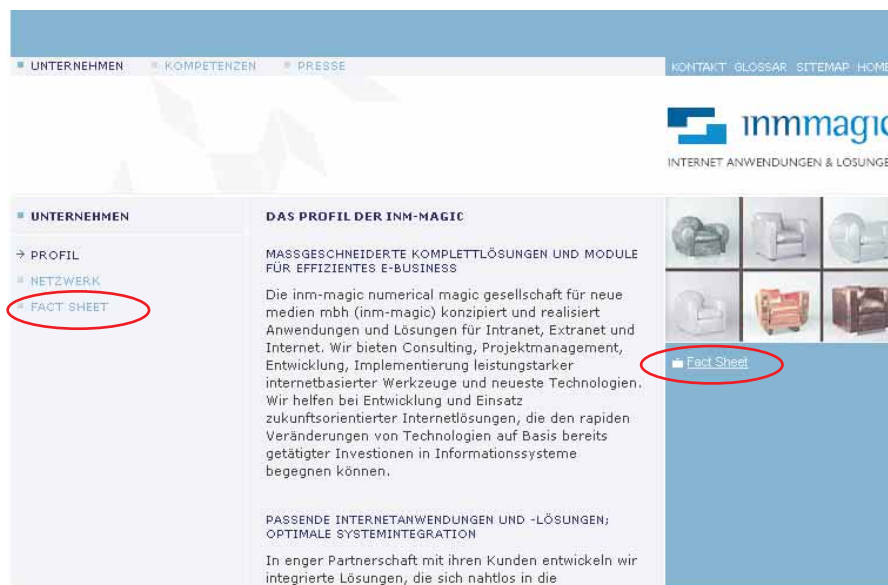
UNTERNEHMEN KOMPETENZEN PRESSE

KONTAKT GLOSSAR SITEMAP HOME

inmmagic

INTERNET ANWENDUNGEN & LÖSUNGE

UNTERNEHMEN

PROFIL

NETZWERK

FACT SHEET

DAS PROFIL DER INM-MAGIC

MASSGESCHNEIDERTE KOMPLETTLÖSUNGEN UND MODULE FÜR EFFIZIENTES E-BUSINESS

Die inm-magic numerical magic gesellschaft für neue medien mbh (inm-magic) konzipiert und realisiert Anwendungen und Lösungen für Intranet, Extranet und Internet. Wir bieten Consulting, Projektmanagement, Entwicklung, Implementierung leistungstarker internetbasierter Werkzeuge und neueste Technologien. Wir helfen bei Entwicklung und Einsatz zukunftsorientierter Internetlösungen, die den rapiden Veränderungen von Technologien auf Basis bereits getätigter Investionen in Informationssysteme begegnen können.

PASSENDE INTERNETANWENDUNGEN UND -LÖSUNGEN; OPTIMALE SYSTEMINTEGRATION

In enger Partnerschaft mit ihren Kunden entwickeln wir integrierte Lösungen, die sich nahtlos in die

Fact Sheet